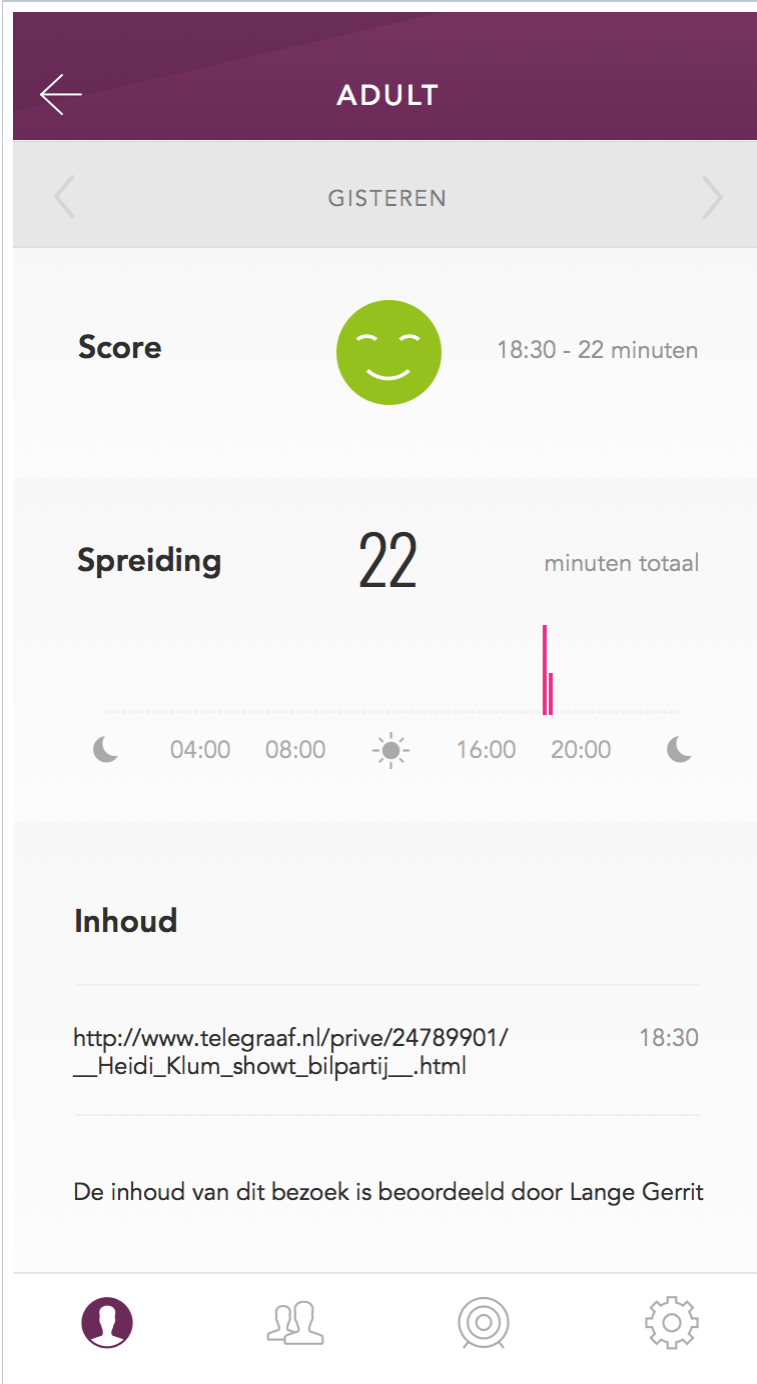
ADULT

GISTEREN

Score

18:30 - 22 minuten

Spreiding

22

minuten totaal

04:00 08:00 16:00 20:00

Inhoud

http://www.telegraaf.nl/prive/24789901/__Heidi_Klum_showt_bilpartij__.html

18:30

De inhoud van dit bezoek is beoordeeld door Lange Gerrit